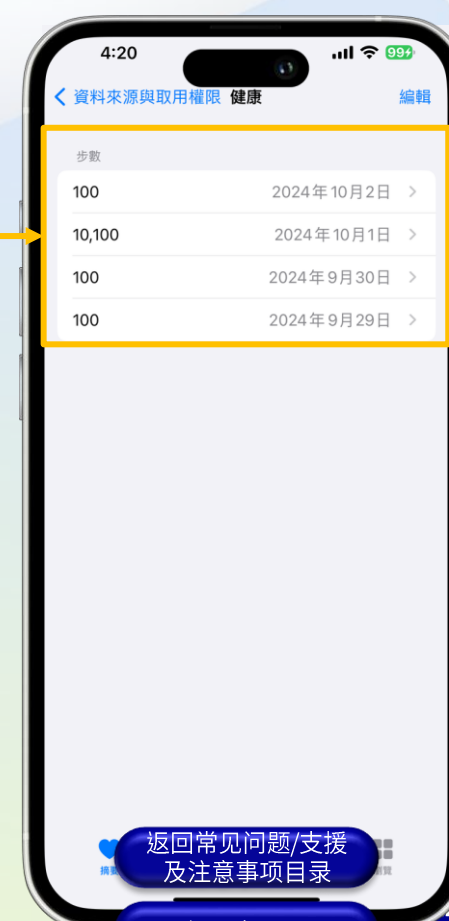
4:20

99+

資料來源與取用權限 健康

編輯

步數

| | |
|---|---|
| 100 | 2024年10月2日 |
| 10,100 | 2024年10月1日 |
| 100 | 2024年9月30日 |
| 100 | 2024年9月29日 |

摘要

瀏覽

返回常见问题/支援
及注意事项目录